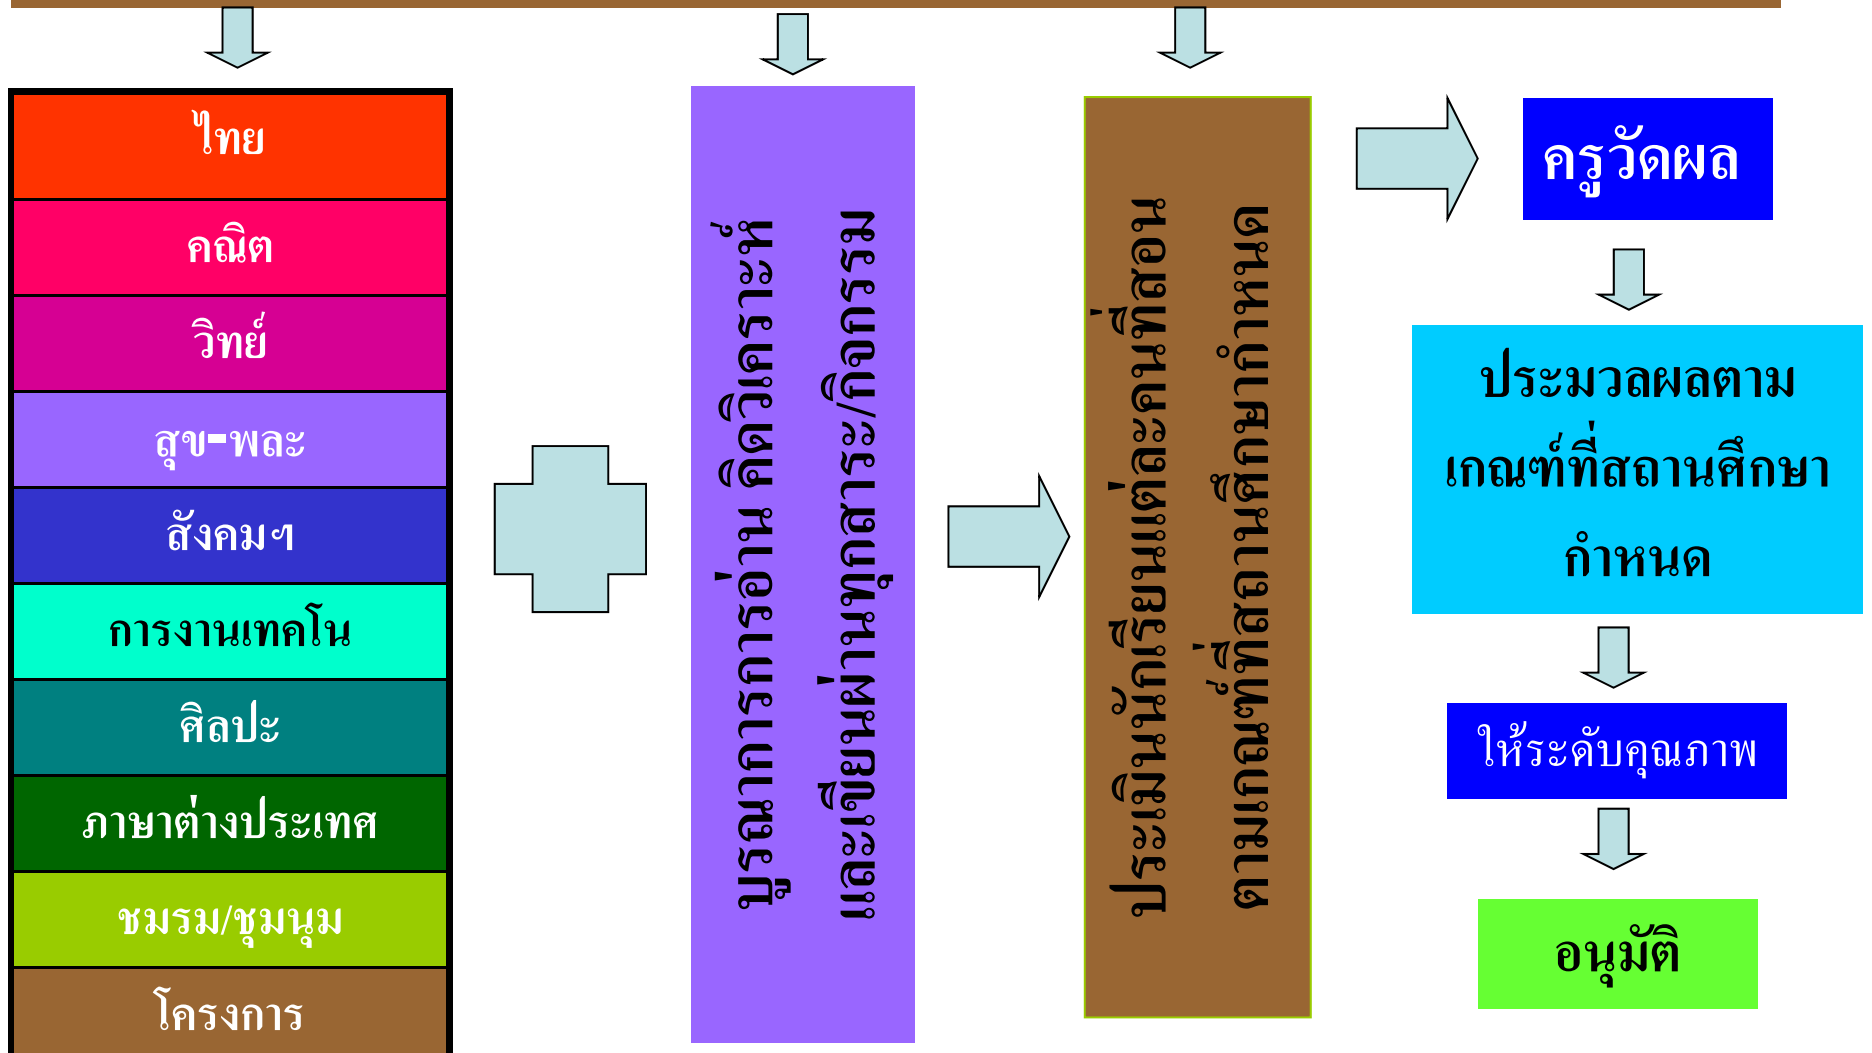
ไทย

คณิต

วิทย์

สุข-พละ

สังคมฯ

การงานเทคโน

ศิลปะ

ภาษาต่างประเทศ

ชมรม/ชุมนุม

โครงการ

บูรณาการการอ่าน คิดวิเคราะห์ และเขียนผ่านทุกสาระ/กิจกรรม

ประเมินนักเรียนแต่ละคนที่สอน ตามเกณฑ์ที่สถานศึกษากำหนด

ครูวัดผล

ประมวลผลตามเกณฑ์ที่สถานศึกษากำหนด

ให้ระดับคุณภาพ

อนุมัติ